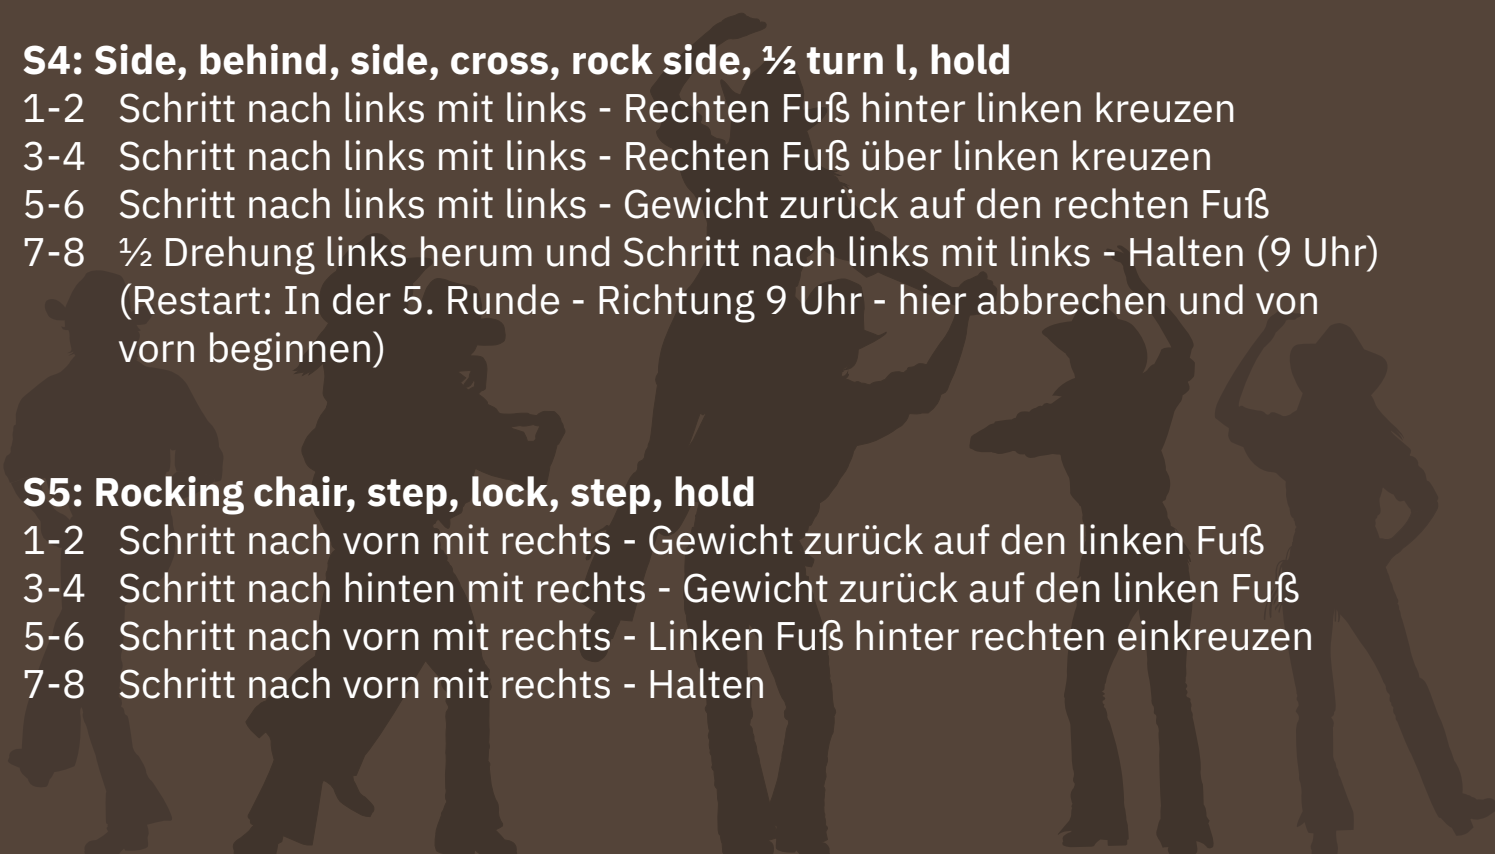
**S4: Side, behind, side, cross, rock side, ½ turn l, hold**
1-2 Schritt nach links mit links - Rechten Fuß hinter linken kreuzen
3-4 Schritt nach links mit links - Rechten Fuß über linken kreuzen
5-6 Schritt nach links mit links - Gewicht zurück auf den rechten Fuß
7-8 ½ Drehung links herum und Schritt nach links mit links - Halten (9 Uhr) (Restart: In der 5. Runde - Richtung 9 Uhr - hier abbrechen und von vorn beginnen)

**S5: Rocking chair, step, lock, step, hold**
1-2 Schritt nach vorn mit rechts - Gewicht zurück auf den linken Fuß
3-4 Schritt nach hinten mit rechts - Gewicht zurück auf den linken Fuß
5-6 Schritt nach vorn mit rechts - Linken Fuß hinter rechten einkreuzen
7-8 Schritt nach vorn mit rechts - Halten